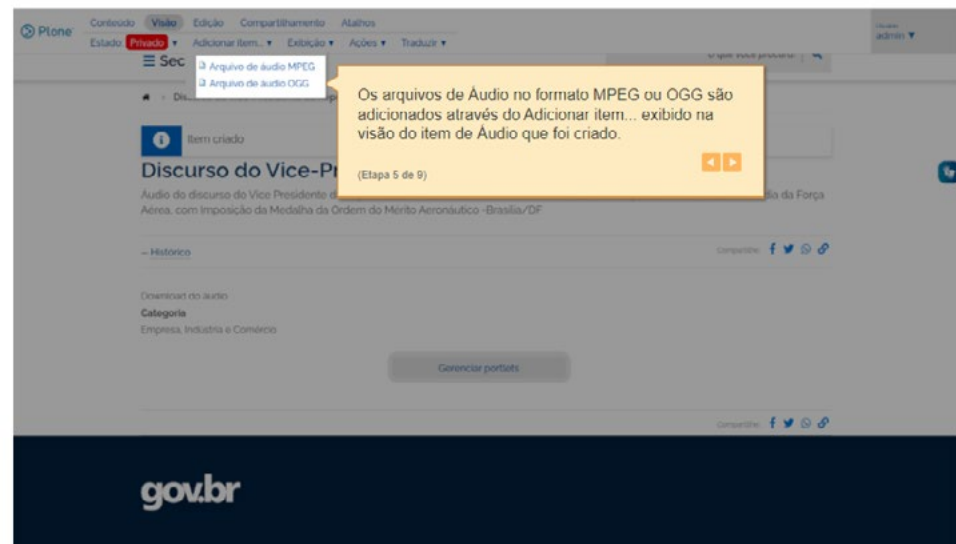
Plone Conteúdo Visão Edição Compartilhamento Atalhos
Estado: Privado ▾ Adicionar item... ▾ Exibição ▾ Ações ▾ Traduzir ▾

admin ▾

☰ Sec

Arquivo de áudio MPEG
Arquivo de áudio OGG

O que você procura?

Os arquivos de Áudio no formato MPEG ou OGG são adicionados através do Adicionar item... exibido na visão do item de Áudio que foi criado.

(Etapa 5 de 9)

Dis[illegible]

Item criado

Discurso do Vice-Pr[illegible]

Áudio do discurso do Vice Presidente d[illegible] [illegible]ia da Força Aérea, com Imposição da Medalha da Ordem do Mérito Aeronáutico -Brasília/DF

– Histórico

Compartilhe:

Download do áudio
Categoria
Empresa, Indústria e Comércio

Gerenciar portlets

Compartilhe:

gov.br